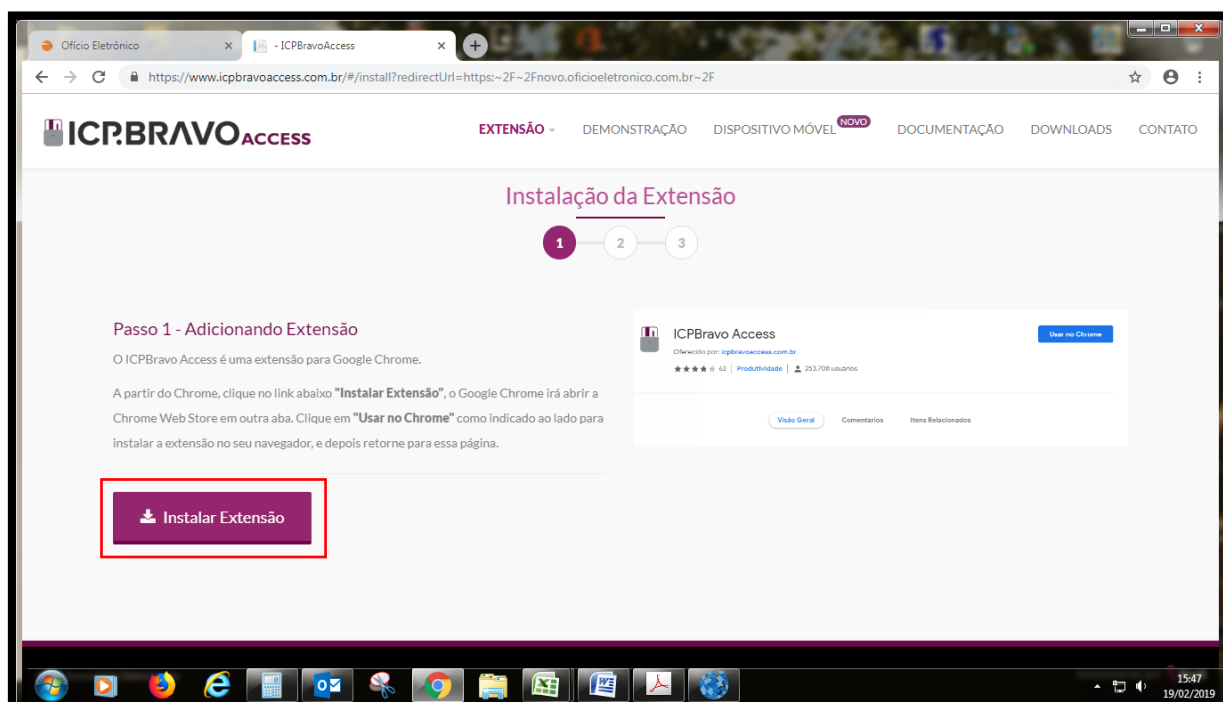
Ofício Eletrônico
- ICPBravoAccess
https://www.icpbravoaccess.com.br/#/install?redirectUrl=https:~2F~2Fnovo.oficioeletronico.com.br~2F

ICP.BRAVO ACCESS

EXTENSÃO DEMONSTRAÇÃO DISPOSITIVO MÓVEL NOVO DOCUMENTAÇÃO DOWNLOADS CONTATO

Instalação da Extensão

1 2 3

Passo 1 - Adicionando Extensão

O ICPBravo Access é uma extensão para Google Chrome.

A partir do Chrome, clique no link abaixo **"Instalar Extensão"**, o Google Chrome irá abrir a Chrome Web Store em outra aba. Clique em **"Usar no Chrome"** como indicado ao lado para instalar a extensão no seu navegador, e depois retorne para essa página.

Instalar Extensão

ICPBravo Access
Oferecido por: icpbravoaccess.com.br
62 | Produtividade | 253.708 usuários
Usar no Chrome
Visão Geral Comentários Itens Relacionados

15:47
19/02/2019